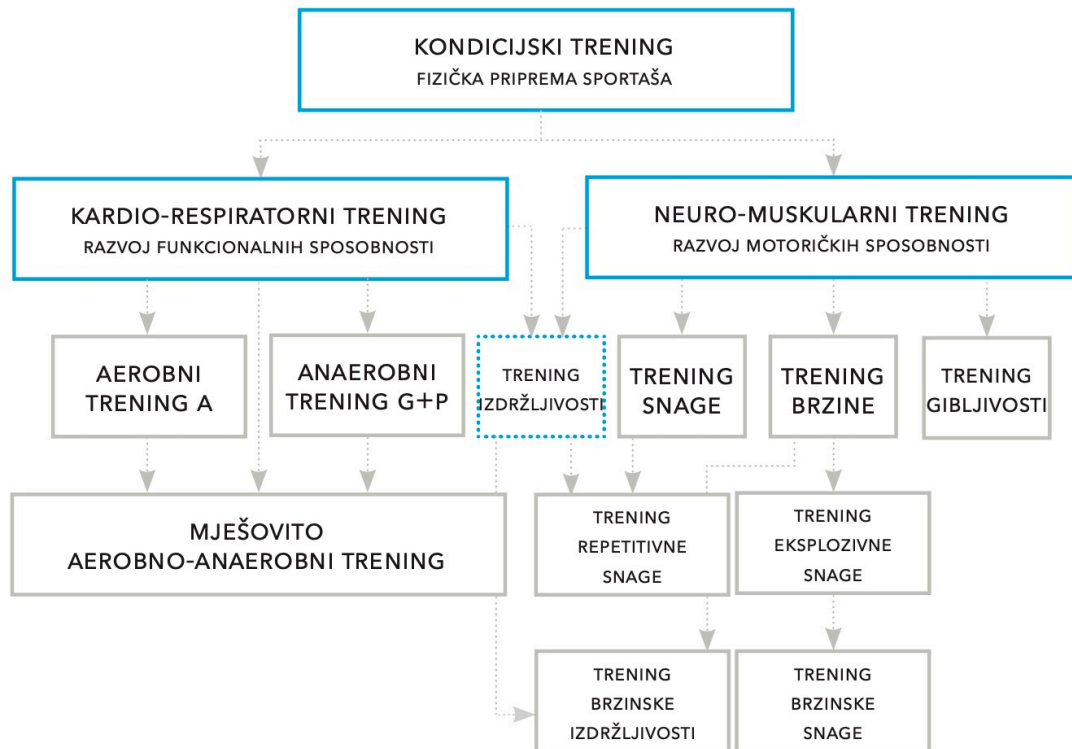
KONDICIJSKI TRENING
FIZIČKA PRIPREMA SPORTAŠA

KARDIO-RESPIRATORNI TRENING
RAZVOJ FUNKCIONALNIH SPOSOBNOSTI

NEURO-MUSKULARNI TRENING
RAZVOJ MOTORIČKIH SPOSOBNOSTI

AEROBNI TRENING A

ANAEROBNI TRENING G+P

TRENING IZDRŽLJIVOSTI

TRENING SNAGE

TRENING BRZINE

TRENING GIBLJIVOSTI

MJEŠOVITO AEROBNO-ANAEROBNI TRENING

TRENING REPETITIVNE SNAGE

TRENING EKSPLOZIVNE SNAGE

TRENING BRZINSKE IZDRŽLJIVOSTI

TRENING BRZINSKE SNAGE